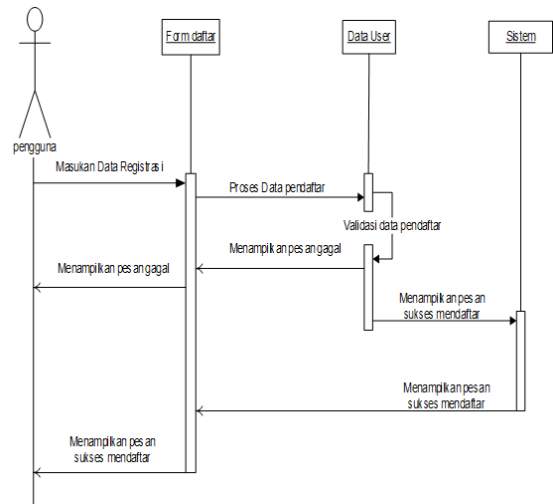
pengguna

Form daftar

Data User

Sistem

Masukan Data Registrasi

Proses Data pendaftar

Validasi data pendaftar

Menampilkan pesan gagal

Menampilkan pesan gagal

Menampilkan pesan sukses mendaftar

Menampilkan pesan sukses mendaftar

Menampilkan pesan sukses mendaftar